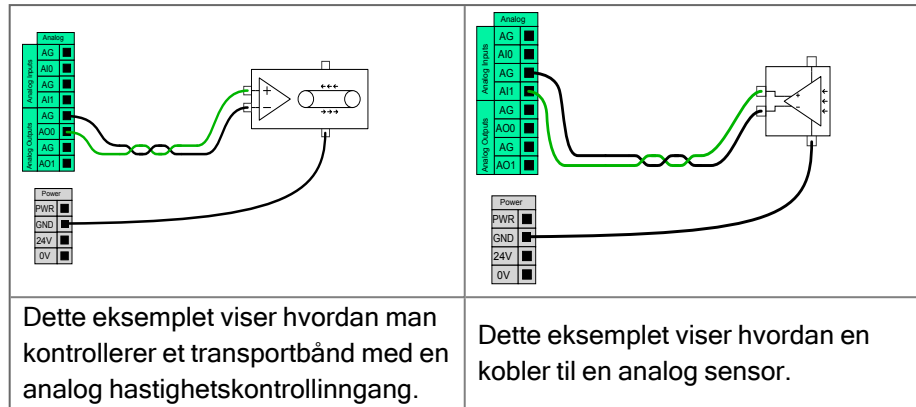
| Analog<br>Analog Inputs: AG, AI0, AG, AI1<br>Analog Outputs: AG, AO0, AG, AO1<br>Power: PWR, GND, 24V, 0V<br>+ −<br>←←← →→→ | Analog<br>Analog Inputs: AG, AI0, AG, AI1<br>Analog Outputs: AG, AO0, AG, AO1<br>Power: PWR, GND, 24V, 0V<br>+ − |
|---|---|
| Dette eksemplet viser hvordan man kontrollerer et transportbånd med en analog hastighetskontrollinngang. | Dette eksemplet viser hvordan en kobler til en analog sensor. |